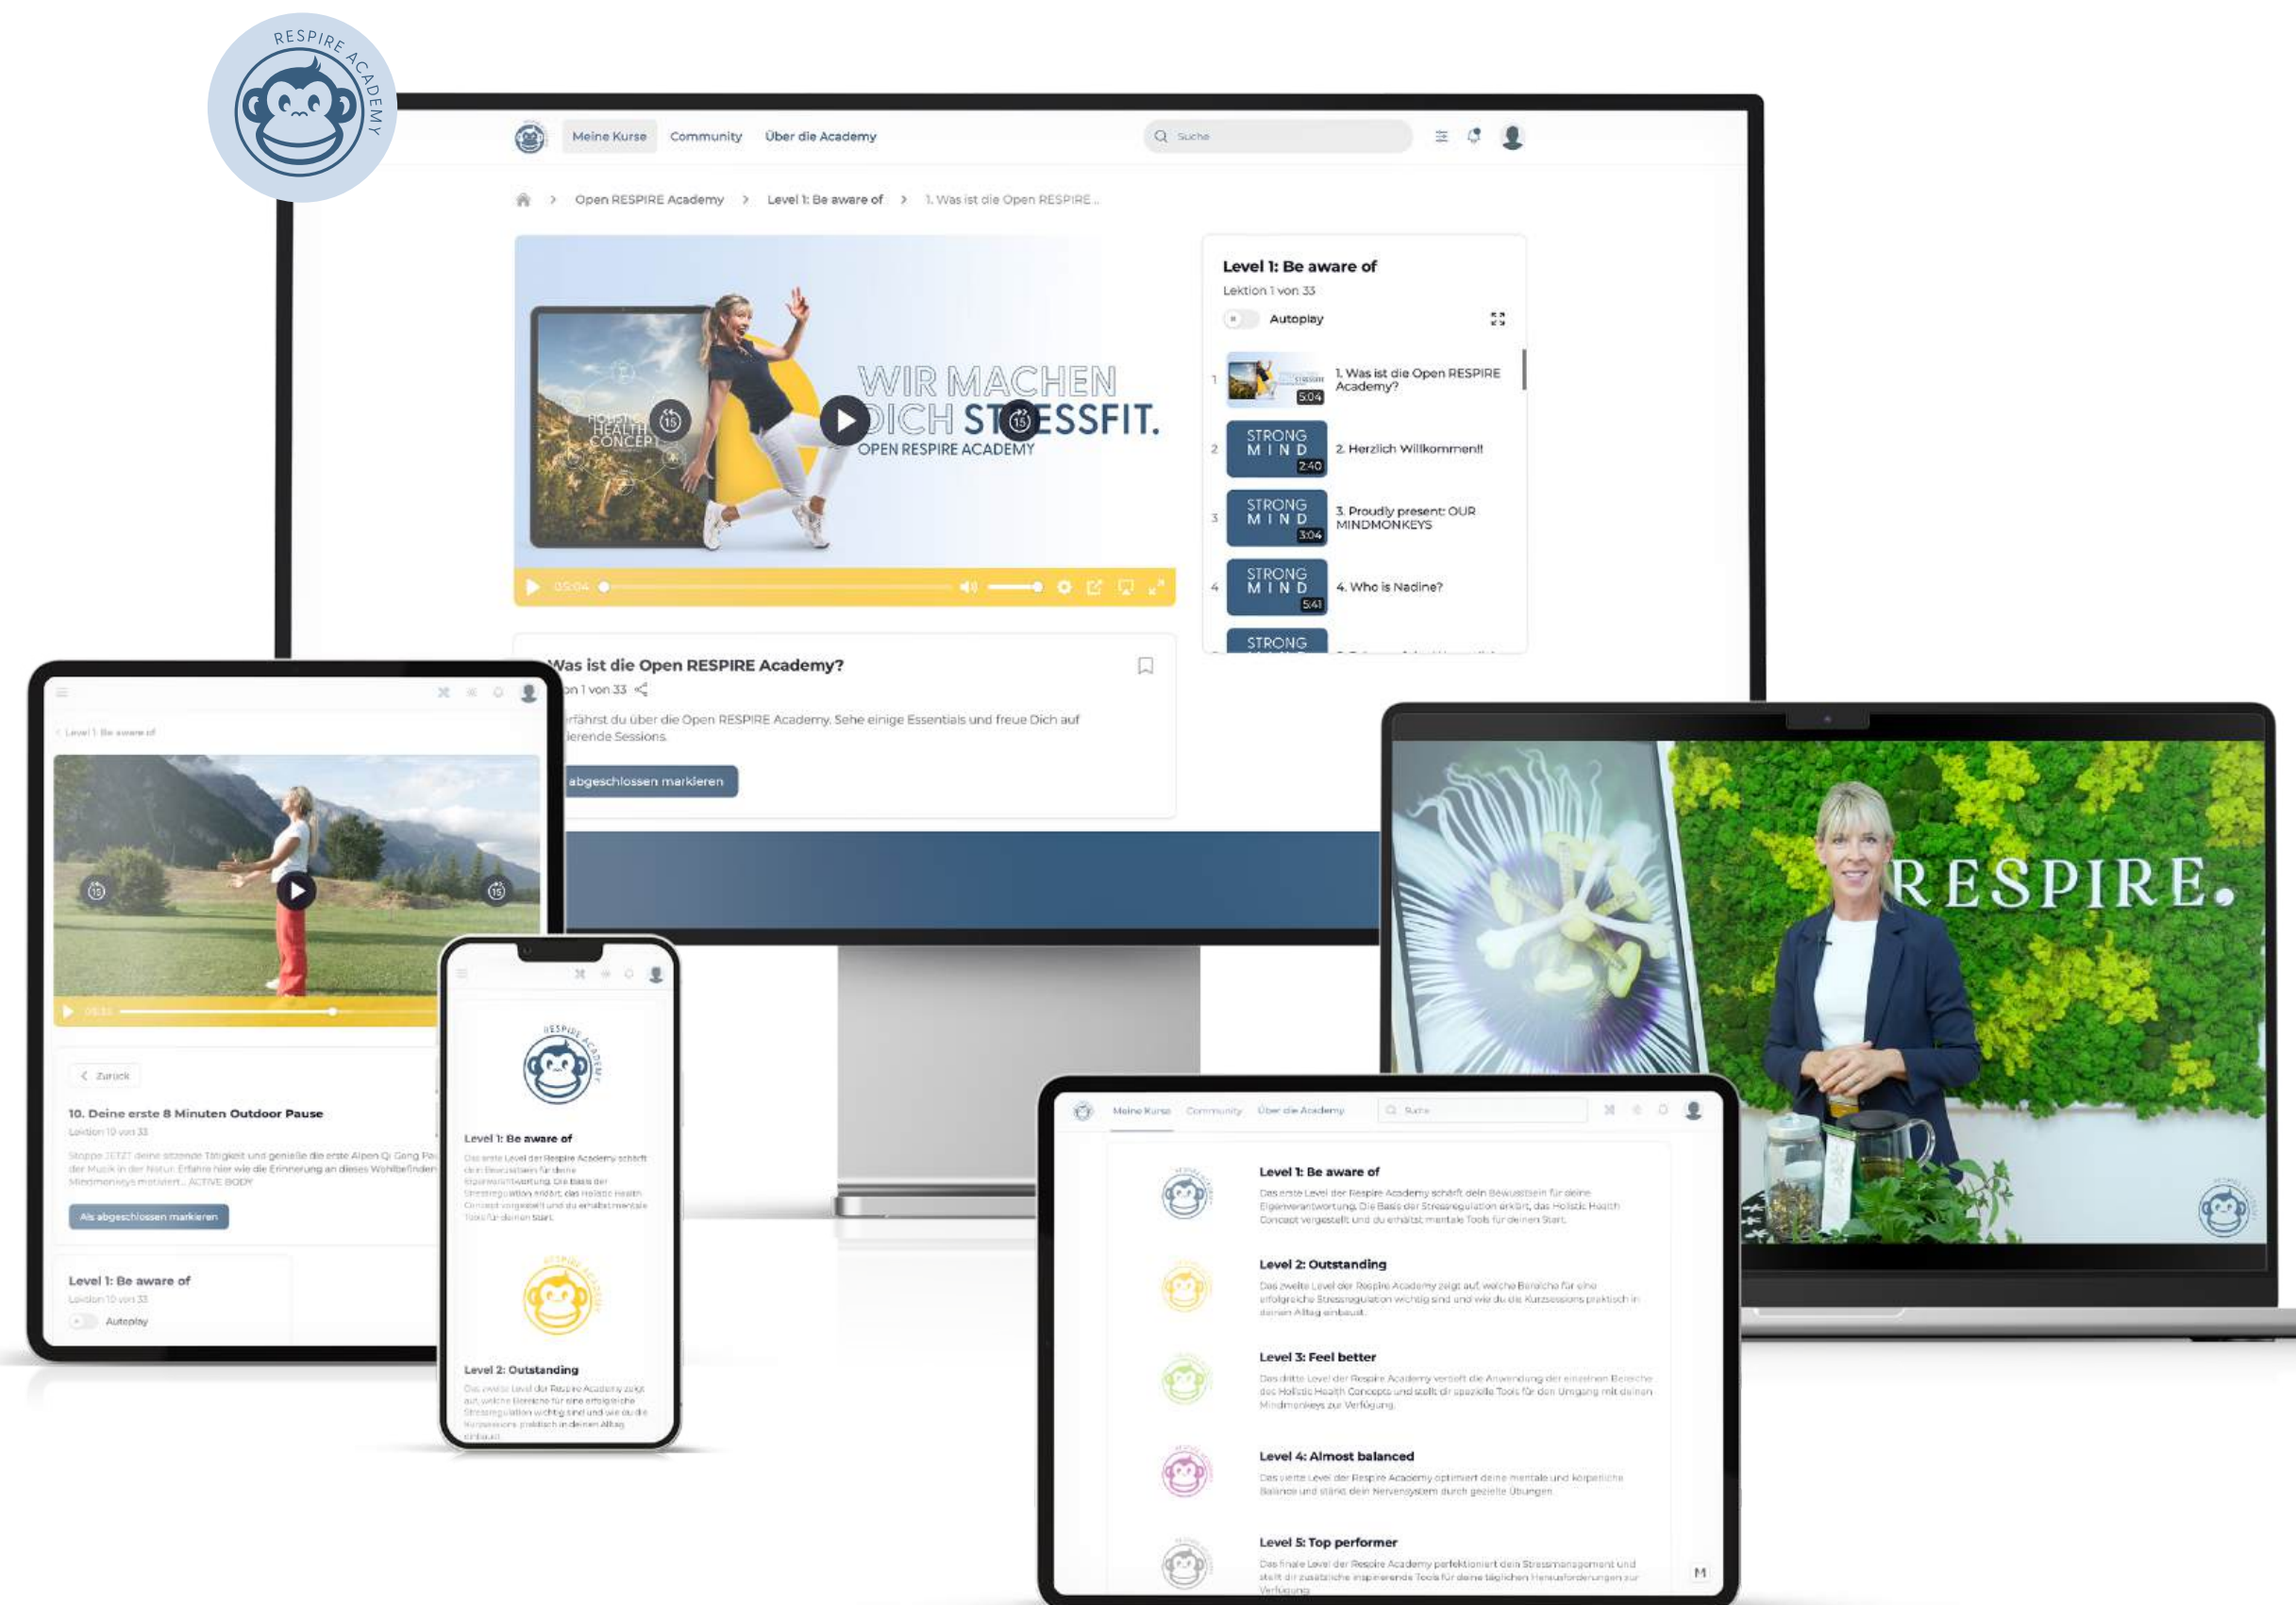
RESPIRE ACADEMY

Meine Kurse Community Über die Academy
Suche

Open RESPIRE Academy > Level 1: Be aware of > 1. Was ist die Open RESPIRE...

HOLISTIC HEALTH CONCEPT
WIR MACHEN DICH STRESSFIT.
OPEN RESPIRE ACADEMY

05:04

Level 1: Be aware of
Lektion 1 von 33
Autoplay

1 1. Was ist die Open RESPIRE Academy? 5:04
2 STRONG MIND 2:40 2. Herzlich Willkommen!!
3 STRONG MIND 3:04 3. Proudly present: OUR MINDMONKEYS
4 STRONG MIND 5:41 4. Who is Nadine?
STRONG

Was ist die Open RESPIRE Academy?
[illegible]on 1 von 33
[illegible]rfährst du über die Open RESPIRE Academy. Sehe einige Essentials und freue Dich auf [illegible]ierende Sessions.
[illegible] abgeschlossen markieren

Level 1: Be aware of
Zurück
10. Deine erste 8 Minuten Outdoor Pause
Lektion 10 von 33
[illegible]
Als abgeschlossen markieren
Level 1: Be aware of
Lektion 10 von 33
Autoplay

Level 1: Be aware of
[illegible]
Level 2: Outstanding
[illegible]

RESPIRE.

Meine Kurse Community Über die Academy Suche
Level 1: Be aware of
Das erste Level der Respire Academy schärft dein Bewusstsein für deine Eigenverantwortung. Die Basis der Stressregulation erklärt, das Holistic Health Concept vorgestellt und du erhältst mentale Tools für deinen Start.
Level 2: Outstanding
Das zweite Level der Respire Academy zeigt auf, welche Bereiche für eine erfolgreiche Stressregulation wichtig sind und wie du die Kurzsessions praktisch in deinen Alltag einbaust.
Level 3: Feel better
Das dritte Level der Respire Academy vertieft die Anwendung der einzelnen Bereiche des Holistic Health Concepts und stellt dir spezielle Tools für den Umgang mit deinen Mindmonkeys zur Verfügung.
Level 4: Almost balanced
Das vierte Level der Respire Academy optimiert deine mentale und körperliche Balance und stärkt dein Nervensystem durch gezielte Übungen.
Level 5: Top performer
Das finale Level der Respire Academy perfektioniert dein Stressmanagement und stellt dir zusätzliche inspirierende Tools für deine täglichen Herausforderungen zur Verfügung.